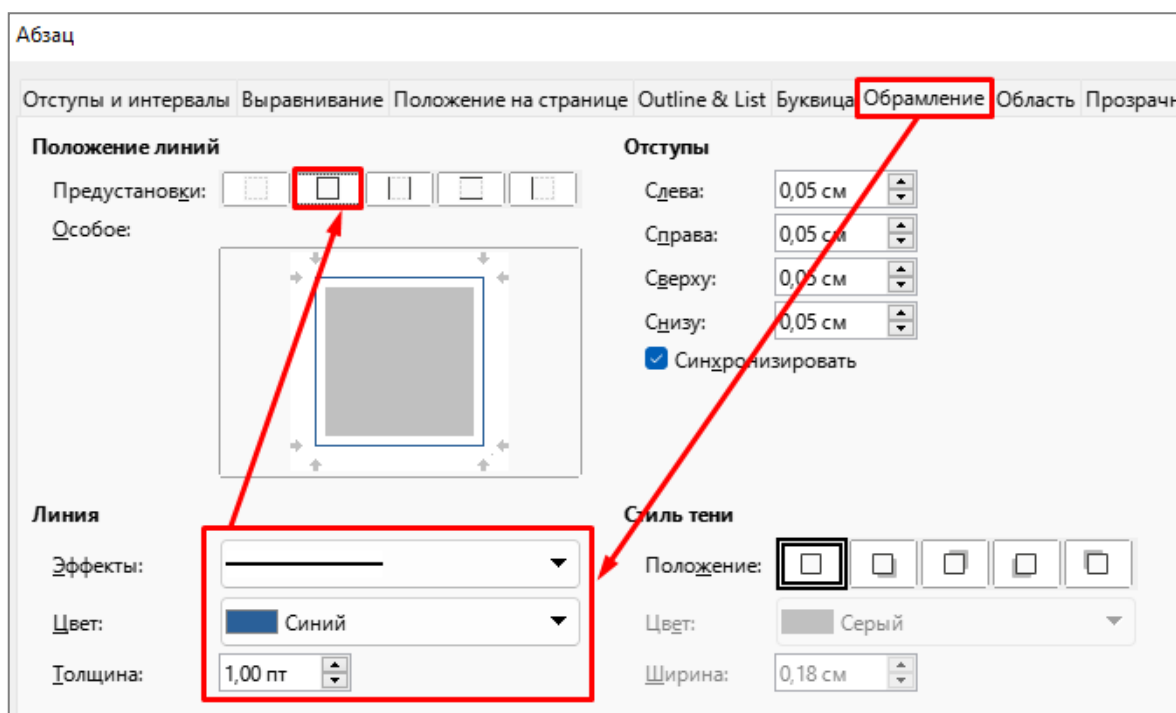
Абзац

Отступы и интервалы | Выравнивание | Положение на странице | Outline & List | Буквица | Обрамление | Область | Прозрачн

Положение линий

Предустановки:

Особое:

Отступы

Слева: 0,05 см

Справа: 0,05 см

Сверху: 0,05 см

Снизу: 0,05 см

Синхронизировать

Линия

Эффекты:

Цвет: Синий

Толщина: 1,00 пт

Стиль тени

Положение:

Цвет: Серый

Ширина: 0,18 см